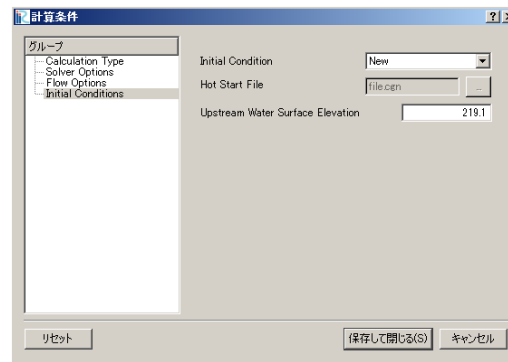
計算条件

?

グループ

Calculation Type
Solver Options
Flow Options
Initial Conditions

Initial Condition
New

Hot Start File
file.cgn
...

Upstream Water Surface Elevation
219.1

リセット

保存して閉じる(S)

キャンセル